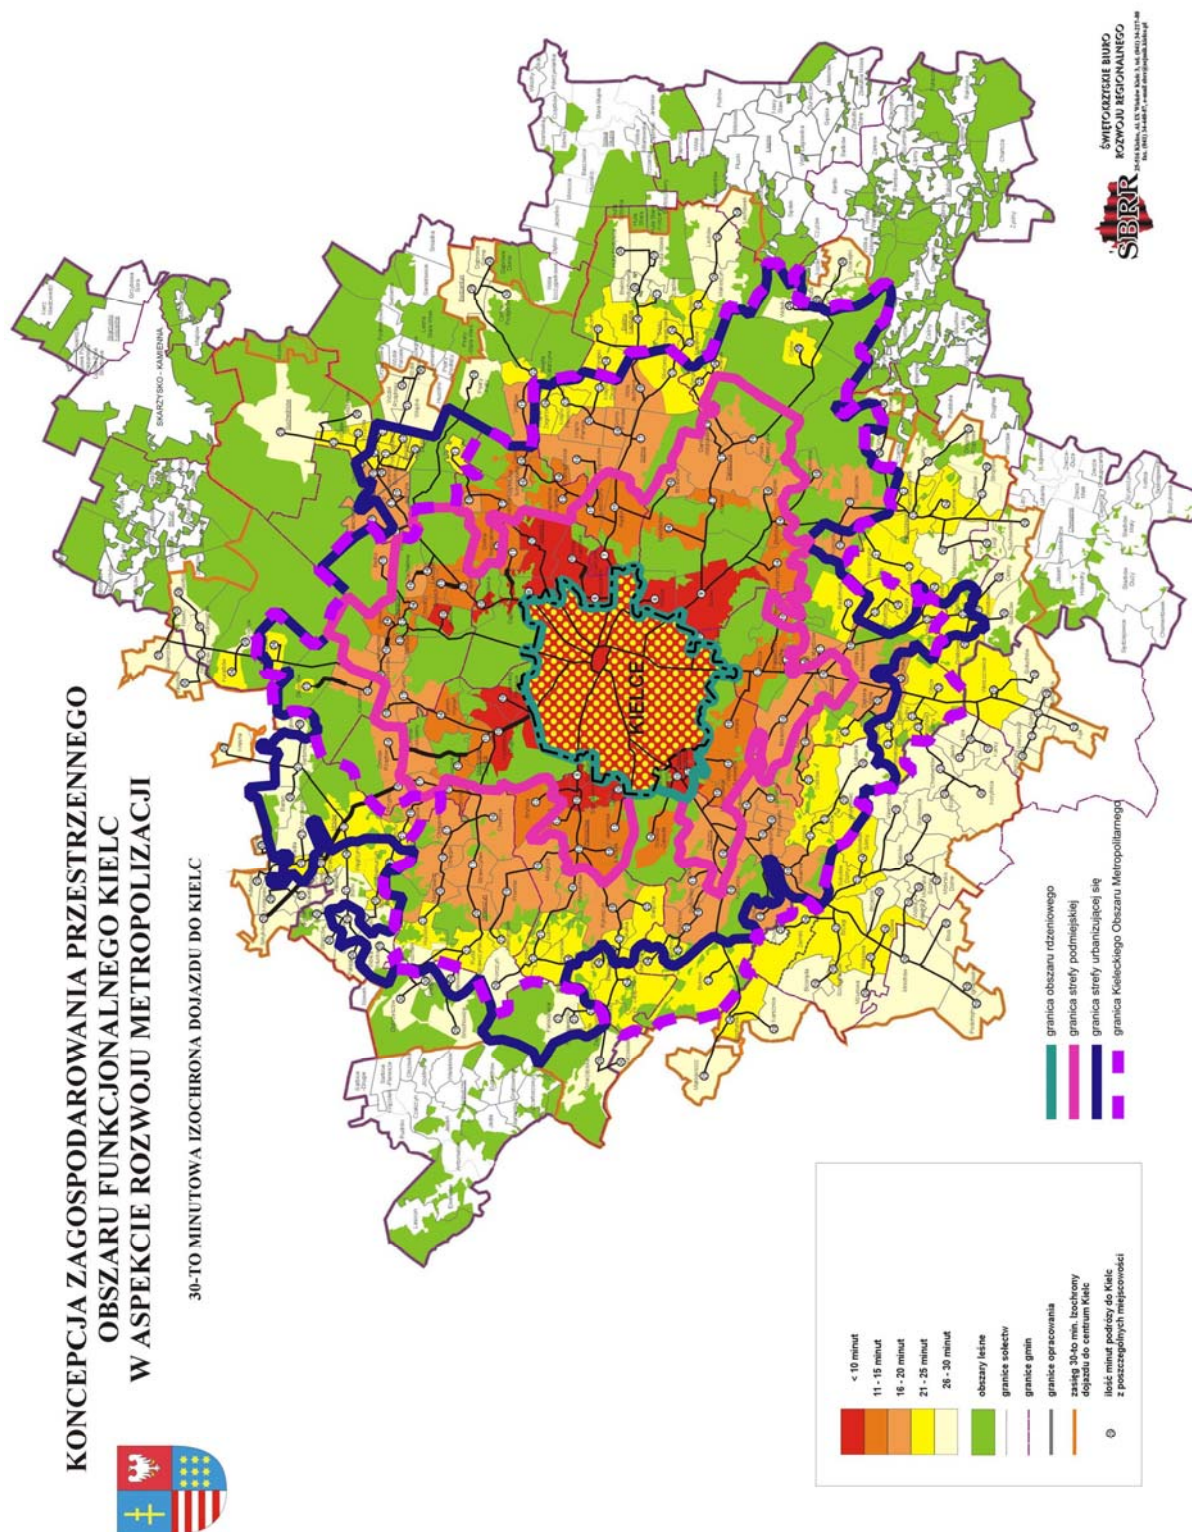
KONCEPCJA ZAGOSPODAROWANIA PRZESTRZENNEGO OBSZARU FUNKCJONALNEGO KIELC W ASPEKCIE ROZWOJU METROPOLIZACJI

30-TO MINUTOWA IZOCHRONA DOJAZDU DO KIELC

KIELCE

SKARŻYSKO - KAMIENNA

< 10 minut
11 - 15 minut
16 - 20 minut
21 - 25 minut
26 - 30 minut
obszary leśne
granice sołectw
granice gmin
granice opracowania
zasięg 30-to min. izochrony dojazdu do centrum Kielc
ilość minut podróży do Kielc z poszczególnych miejscowości

granica obszaru rdzeniowego
granica strefy podmiejskiej
granica strefy urbanizującej się
granica Kieleckiego Obszaru Metropolitarnego

ŚBRR
ŚWIĘTOKRZYSKIE BIURO ROZWOJU REGIONALNEGO
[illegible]